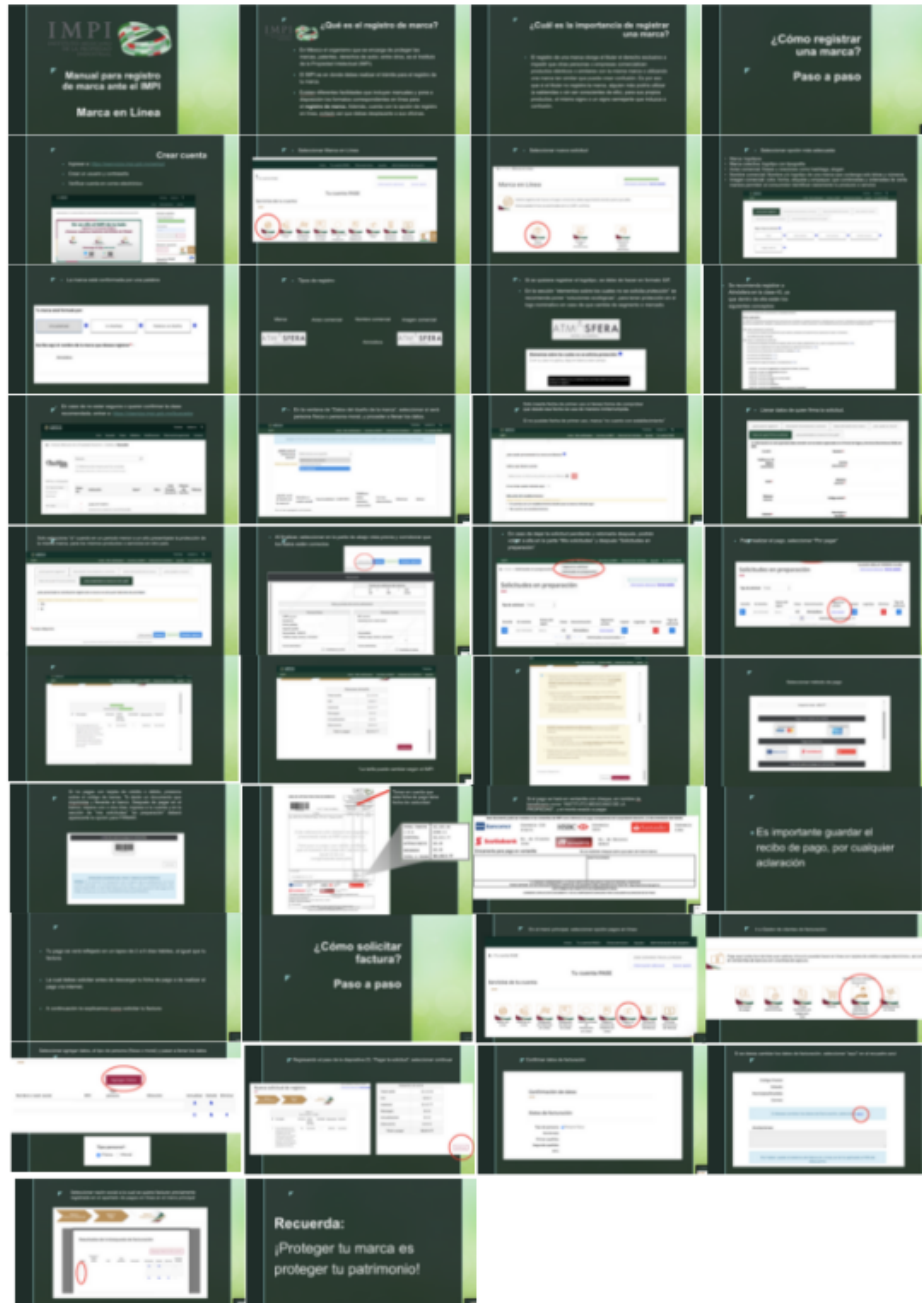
IMPI

Manual para registro de marca ante el IMPI

Marca en Línea

¿Qué es el registro de marca?

¿Cuál es la importancia de registrar una marca?

¿Cómo registrar una marca?

Paso a paso

Crear cuenta

Tu cuenta PASE

Marca en Línea

ATM SFERA

ATM SFERA

ATM SFERA

Solicitudes en preparación

Solicitudes en preparación

Es importante guardar el recibo de pago, por cualquier aclaración

¿Cómo solicitar factura?

Paso a paso

Tu cuenta PASE

Confirmación de datos

Datos de facturación

Recuerda:

¡Proteger tu marca es proteger tu patrimonio!